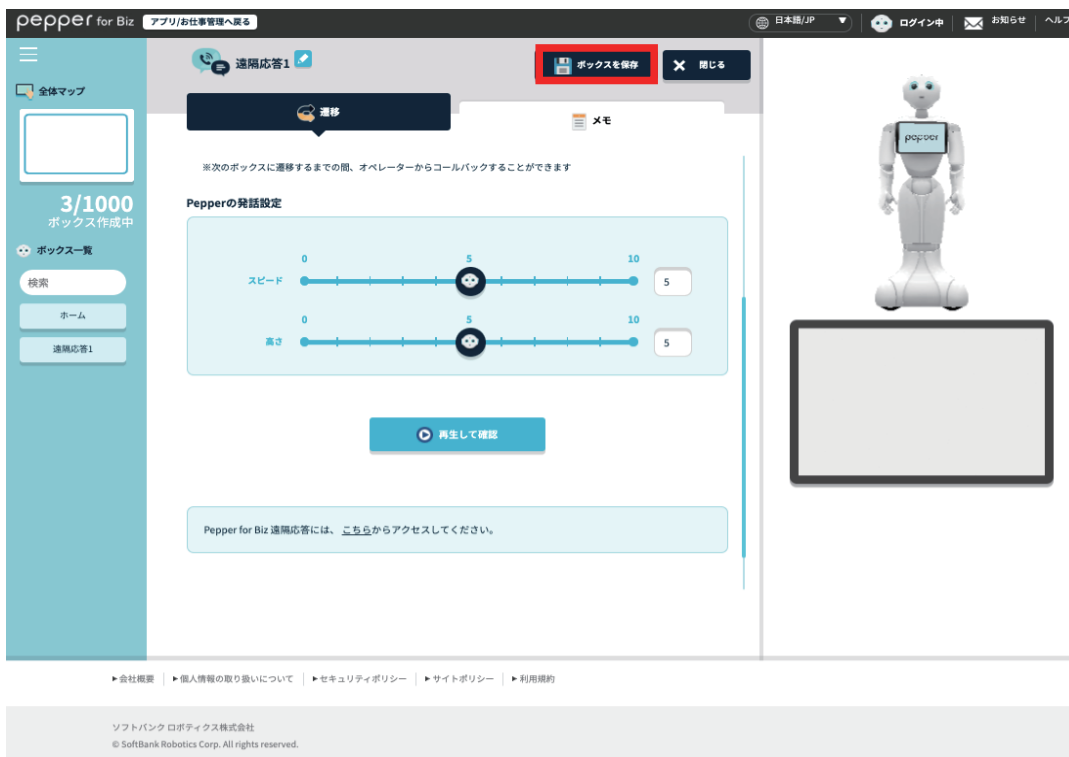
pepper for Biz アプリ/お仕事管理へ戻る

日本語/JP ログイン中 お知らせ ヘルプ

全体マップ

3/1000
ボックス作成中

ボックス一覧

検索

ホーム

遠隔応答1

遠隔応答1

ボックスを保存

閉じる

遷移

メモ

※次のボックスに遷移するまでの間、オペレーターからコールバックすることができます

Pepperの発話設定

0 5 10
スピード 5

0 5 10
高さ 5

再生して確認

Pepper for Biz 遠隔応答には、こちらからアクセスしてください。

pepper

▸会社概要 | ▸個人情報の取り扱いについて | ▸セキュリティポリシー | ▸サイトポリシー | ▸利用規約

ソフトバンク ロボティクス株式会社
© SoftBank Robotics Corp. All rights reserved.